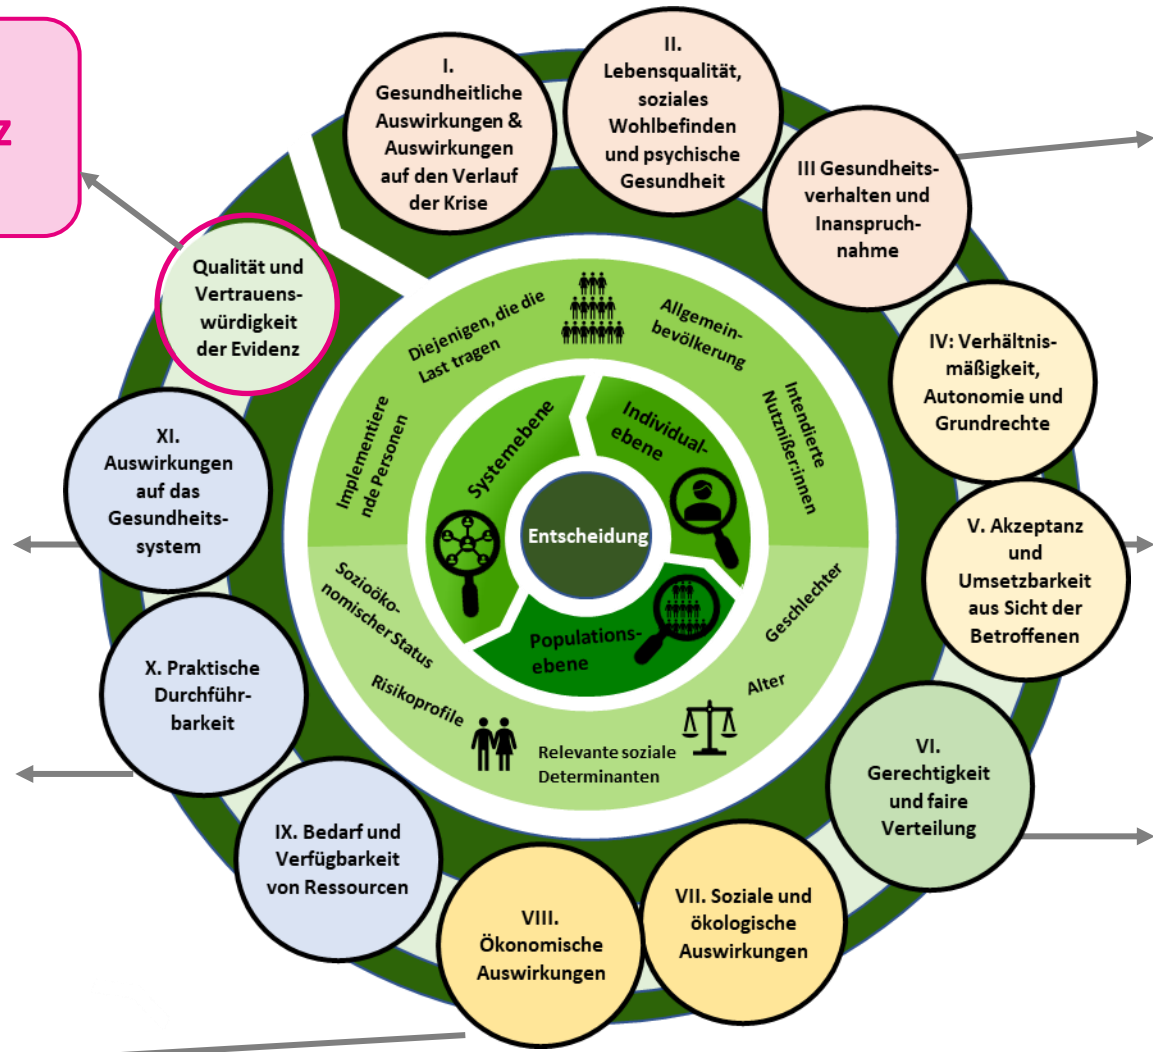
z

I. Gesundheitliche Auswirkungen & Auswirkungen auf den Verlauf der Krise

II. Lebensqualität, soziales Wohlbefinden und psychische Gesundheit

III Gesundheitsverhalten und Inanspruchnahme

IV: Verhältnismäßigkeit, Autonomie und Grundrechte

V. Akzeptanz und Umsetzbarkeit aus Sicht der Betroffenen

VI. Gerechtigkeit und faire Verteilung

VII. Soziale und ökologische Auswirkungen

VIII. Ökonomische Auswirkungen

IX. Bedarf und Verfügbarkeit von Ressourcen

X. Praktische Durchführbarkeit

XI. Auswirkungen auf das Gesundheitssystem

Qualität und Vertrauenswürdigkeit der Evidenz

Diejenigen, die die Last tragen

Allgemeinbevölkerung

Intendierte Nutznißer:innen

Implementierende Personen

Systemebene

Individualebene

Entscheidung

Populationsebene

Sozioökonomischer Status

Risikoprofile

Relevante soziale Determinanten

Alter

Geschlechter